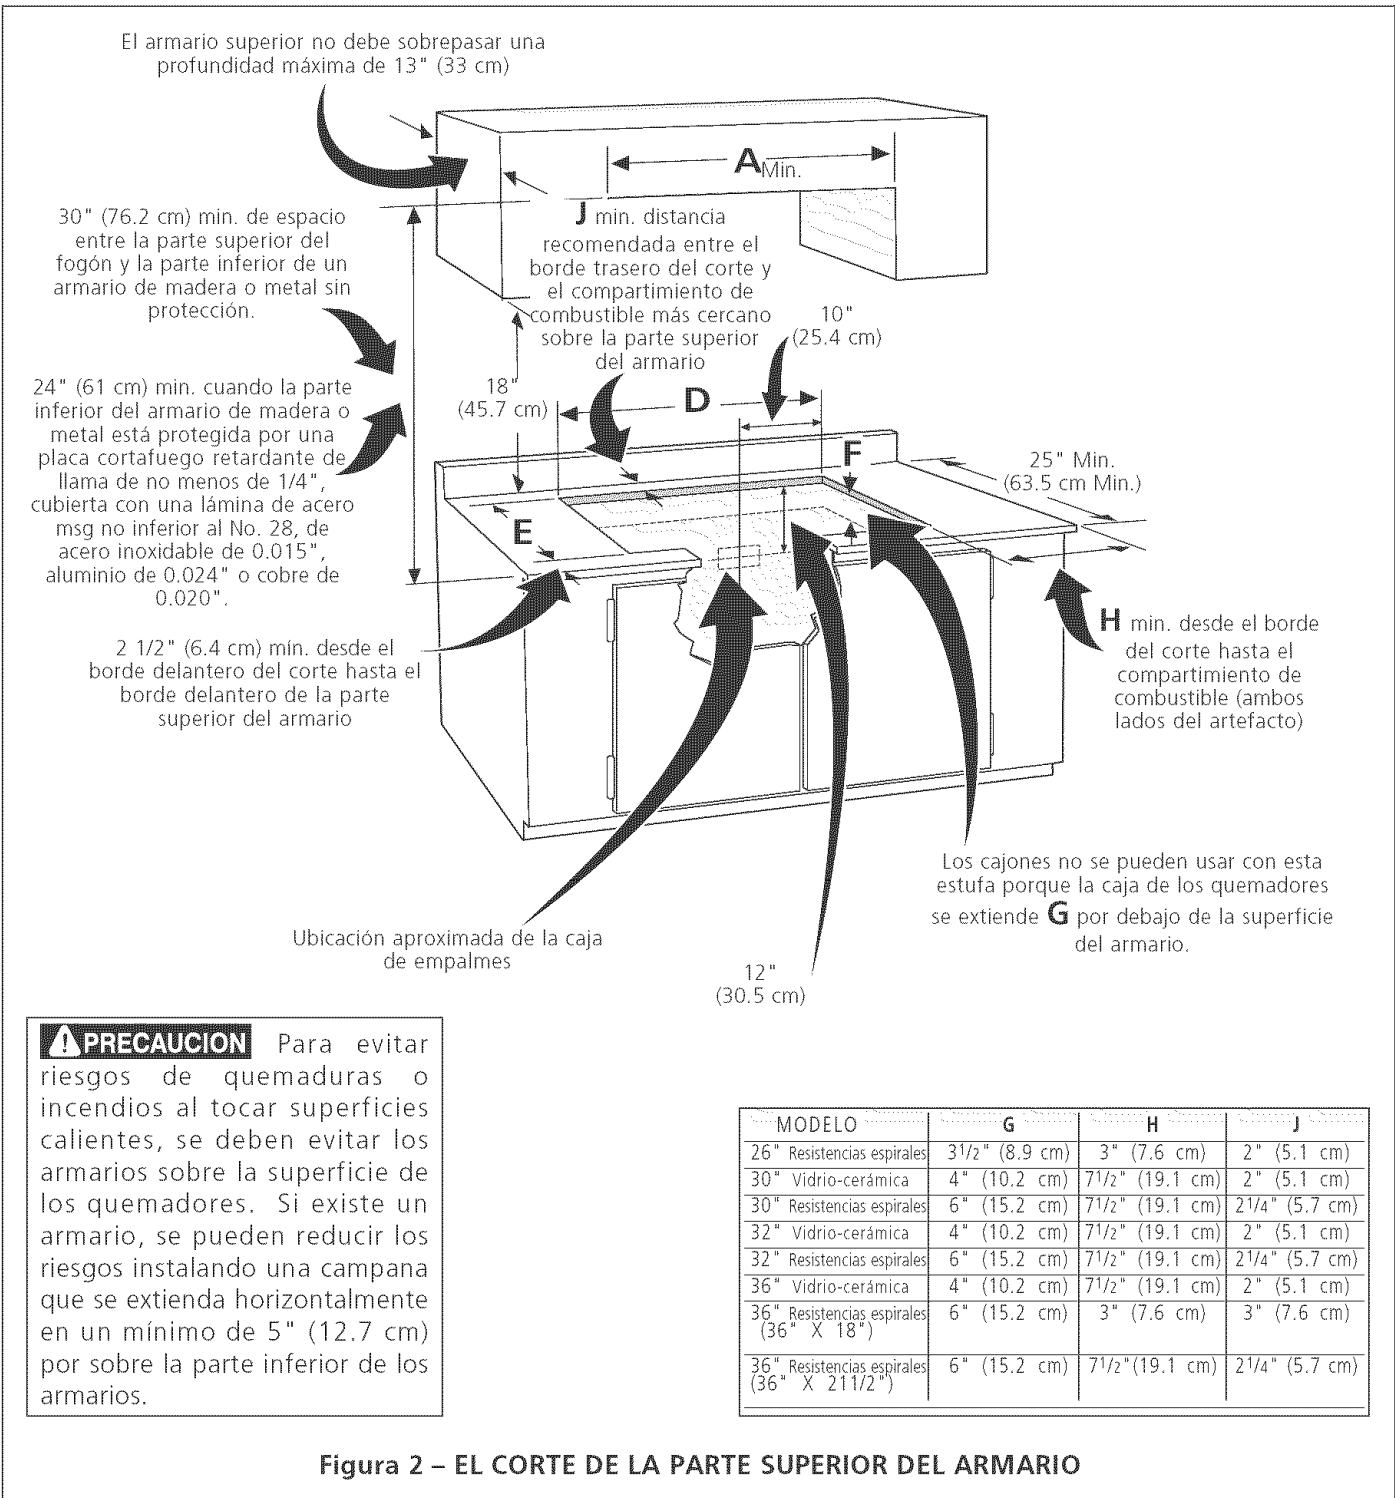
El armario superior no debe sobrepasar una profundidad máxima de 13" (33 cm)

A Min.

30" (76.2 cm) min. de espacio entre la parte superior del fogón y la parte inferior de un armario de madera o metal sin protección.

J min. distancia recomendada entre el borde trasero del corte y el compartimiento de combustible más cercano sobre la parte superior del armario

10" (25.4 cm)

18" (45.7 cm)

D

24" (61 cm) min. cuando la parte inferior del armario de madera o metal está protegida por una placa cortafuego retardante de llama de no menos de 1/4", cubierta con una lámina de acero msg no inferior al No. 28, de acero inoxidable de 0.015", aluminio de 0.024" o cobre de 0.020".

F

25" Min. (63.5 cm Min.)

E

2 1/2" (6.4 cm) mín. desde el borde delantero del corte hasta el borde delantero de la parte superior del armario

H min. desde el borde del corte hasta el compartimiento de combustible (ambos lados del artefacto)

Los cajones no se pueden usar con esta estufa porque la caja de los quemadores se extiende G por debajo de la superficie del armario.

Ubicación aproximada de la caja de empalmes

12" (30.5 cm)

PRECAUCION Para evitar riesgos de quemaduras o incendios al tocar superficies calientes, se deben evitar los armarios sobre la superficie de los quemadores. Si existe un armario, se pueden reducir los riesgos instalando una campana que se extienda horizontalmente en un mínimo de 5" (12.7 cm) por sobre la parte inferior de los armarios.

| MODELO | G | H | J |
|---|---|---|---|
| 26" Resistencias espirales | $3^1/2$" (8.9 cm) | 3" (7.6 cm) | 2" (5.1 cm) |
| 30" Vidrio-cerámica | 4" (10.2 cm) | $7^1/2$" (19.1 cm) | 2" (5.1 cm) |
| 30" Resistencias espirales | 6" (15.2 cm) | $7^1/2$" (19.1 cm) | $2^1/4$" (5.7 cm) |
| 32" Vidrio-cerámica | 4" (10.2 cm) | $7^1/2$" (19.1 cm) | 2" (5.1 cm) |
| 32" Resistencias espirales | 6" (15.2 cm) | $7^1/2$" (19.1 cm) | $2^1/4$" (5.7 cm) |
| 36" Vidrio-cerámica | 4" (10.2 cm) | $7^1/2$" (19.1 cm) | 2" (5.1 cm) |
| 36" Resistencias espirales (36" X 18") | 6" (15.2 cm) | 3" (7.6 cm) | 3" (7.6 cm) |
| 36" Resistencias espirales (36" X 211/2") | 6" (15.2 cm) | $7^1/2$"(19.1 cm) | $2^1/4$" (5.7 cm) |

Figura 2 – EL CORTE DE LA PARTE SUPERIOR DEL ARMARIO